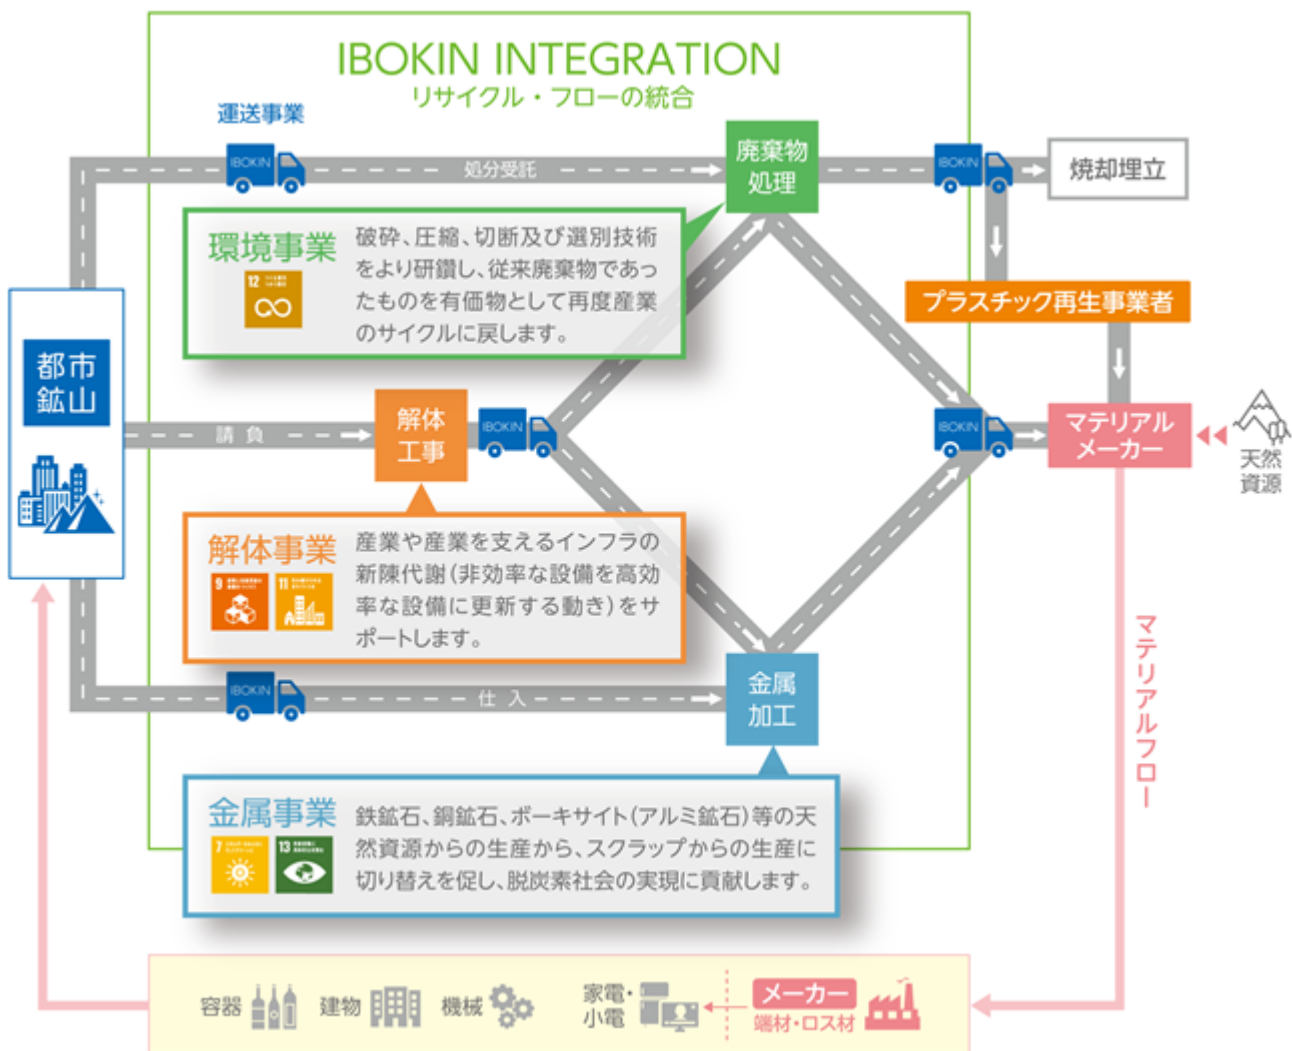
IBOKIN INTEGRATION
リサイクル・フローの統合

運送事業

IBOKIN

処分受託

廃棄物処理

IBOKIN

焼却埋立

環境事業

破砕、圧縮、切断及び選別技術をより研鑽し、従来廃棄物であったものを有価物として再度産業のサイクルに戻します。

プラスチック再生事業者

都市鉱山

請負

解体工事

IBOKIN

IBOKIN

マテリアルメーカー

天然資源

解体事業

産業や産業を支えるインフラの新陳代謝（非効率な設備を高効率な設備に更新する動き）をサポートします。

マテリアルフロー

IBOKIN

仕入

金属加工

金属事業

鉄鉱石、銅鉱石、ボーキサイト（アルミ鉱石）等の天然資源からの生産から、スクラップからの生産に切り替えを促し、脱炭素社会の実現に貢献します。

容器　建物　機械　家電・小電　メーカー　端材・ロス材